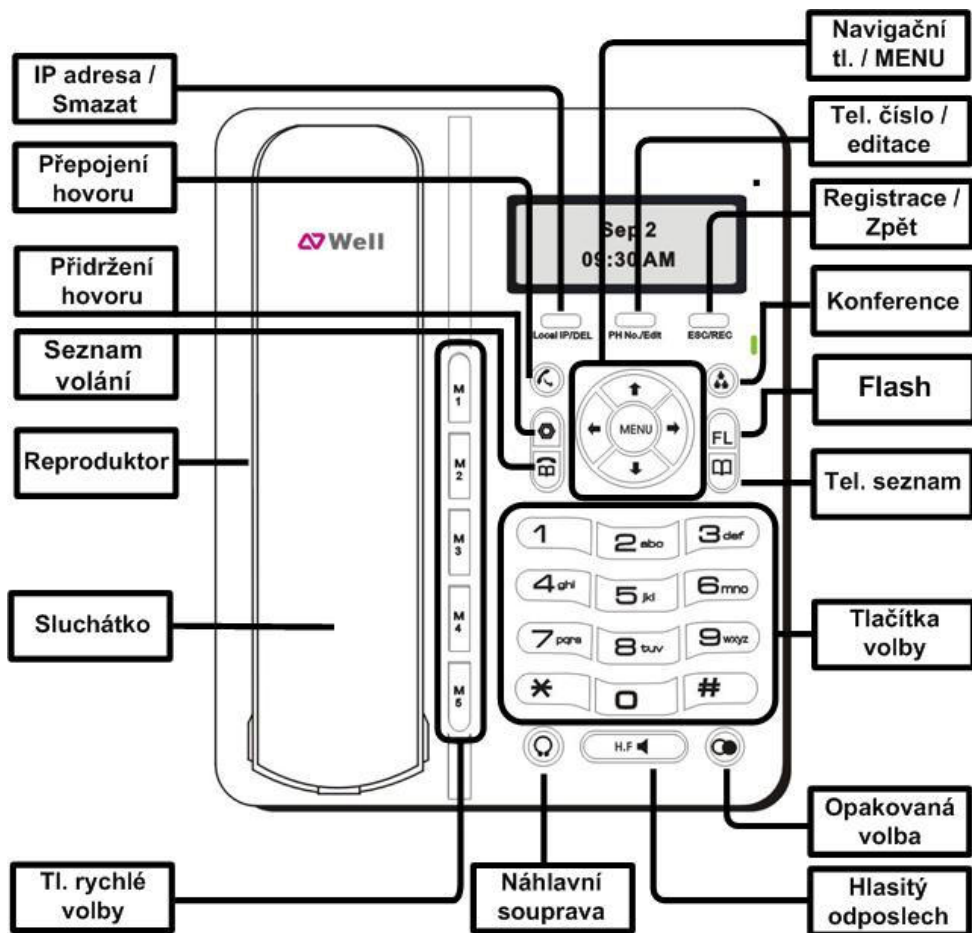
Navigační tl. / MENU

IP adresa / Smazat

Tel. číslo / editace

Přepojení hovoru

Registrace / Zpět

Well

Sep 2
09:30AM

Přidržení hovoru

Konference

Local IP/DEL

PH No./Edit

ESC/REC

Seznam volání

Flash

M 1

MENU

FL

Reproduktor

M 2

Tel. seznam

1

2 abc

3 def

M 3

4 ghi

5 jkl

6 mno

Sluchátko

M 4

Tlačítka volby

7 pqrs

8 tuv

9 wxyz

M 5

*

0

#

H.F

Opakovaná volba

Tl. rychlé volby

Náhlavní souprava

Hlasitý odposlech